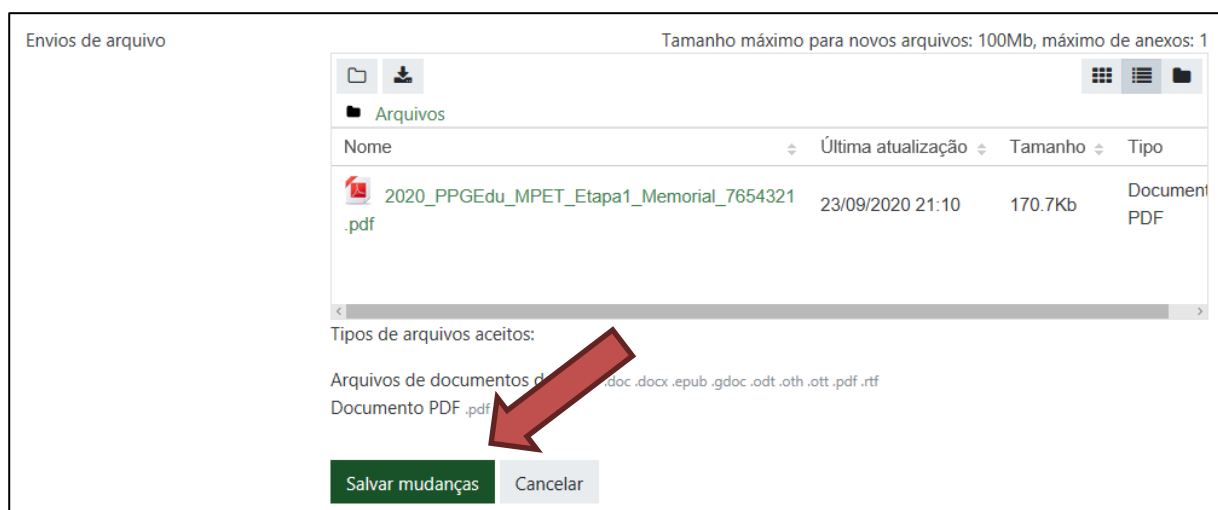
Envios de arquivo

Tamanho máximo para novos arquivos: 100Mb, máximo de anexos: 1

Arquivos

| Nome | Última atualização | Tamanho | Tipo |
|---|---|---|---|
| 2020_PPGEdu_MPET_Etapa1_Memorial_7654321.pdf | 23/09/2020 21:10 | 170.7Kb | Document PDF |

Tipos de arquivos aceitos:

Arquivos de documentos d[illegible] .doc .docx .epub .gdoc .odt .oth .ott .pdf .rtf
Documento PDF .pdf

Salvar mudanças
Cancelar